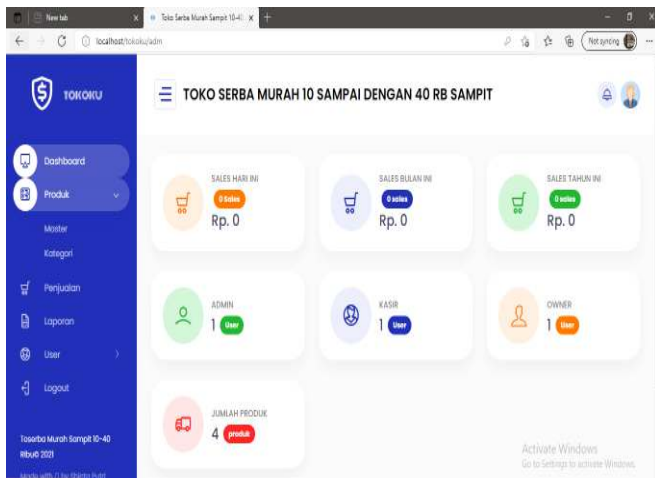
New tab
Toko Serba Murah Sampit 10-4(
localhost/tokoku/adm
Not syncing

TOKOKU

TOKO SERBA MURAH 10 SAMPAI DENGAN 40 RB SAMPIT

Dashboard
Produk
Master
Kategori
Penjualan
Laporan
User
Logout

Toserba Murah Sampit 10-40 Ribu© 2021
Made with ♡ by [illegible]

SALES HARI INI
0 sales
Rp. 0

SALES BULAN INI
0 sales
Rp. 0

SALES TAHUN INI
0 sales
Rp. 0

ADMIN
1 User

KASIR
1 User

OWNER
1 User

JUMLAH PRODUK
4 produk

Activate Windows
Go to Settings to activate Windows.